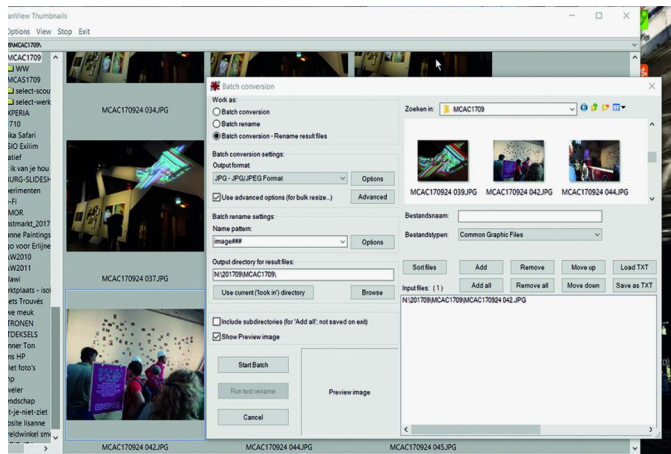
anView Thumbnails
Options View Stop Exit
MCAC1709
MCAC1709
WW
MCAS1709
select-scou
select-werk
XPERIA
710
ika Safari
SIO Exilim
atief
ik van je hou
URG-SLIDESH
perimenten
-Fi
MOR
tmarkt_2017
nne Paintings
go voor Erlijne
W2010
W2011
ktplaats - isol
ets Trouvés
e meuk
TRONEN
DEKSELS
nner Ton
ns HP
let foto's
p
veler
ndschap
t-je-niet-ziet
bsite lisanne
eldwinkel sm
MCAC170924 034.JPG
MCAC170924 037.JPG
MCAC170924 042.JPG
MCAC170924 044.JPG
MCAC170924 045.JPG

Batch conversion
Work as:
Batch conversion
Batch rename
Batch conversion - Rename result files
Batch conversion settings:
Output format
JPG - JPG/JPEG Format
Options
Use advanced options (for bulk resize...)
Advanced
Batch rename settings:
Name pattern:
image###
Options
Output directory for result files:
N:\201709\MCAC1709\
Use current ('look in') directory
Browse
Include subdirectories (for 'Add all'; not saved on exit)
Show Preview image
Start Batch
Run test rename
Cancel
Preview image
Zoeken in:
MCAC1709
MCAC170924 039.JPG
MCAC170924 042.JPG
MCAC170924 044.JPG
Bestandsnaam:
Bestandstypen:
Common Graphic Files
Sort files
Add
Remove
Move up
Load TXT
Input files: ( 1 )
Add all
Remove all
Move down
Save as TXT
N:\201709\MCAC1709\MCAC170924 042.JPG